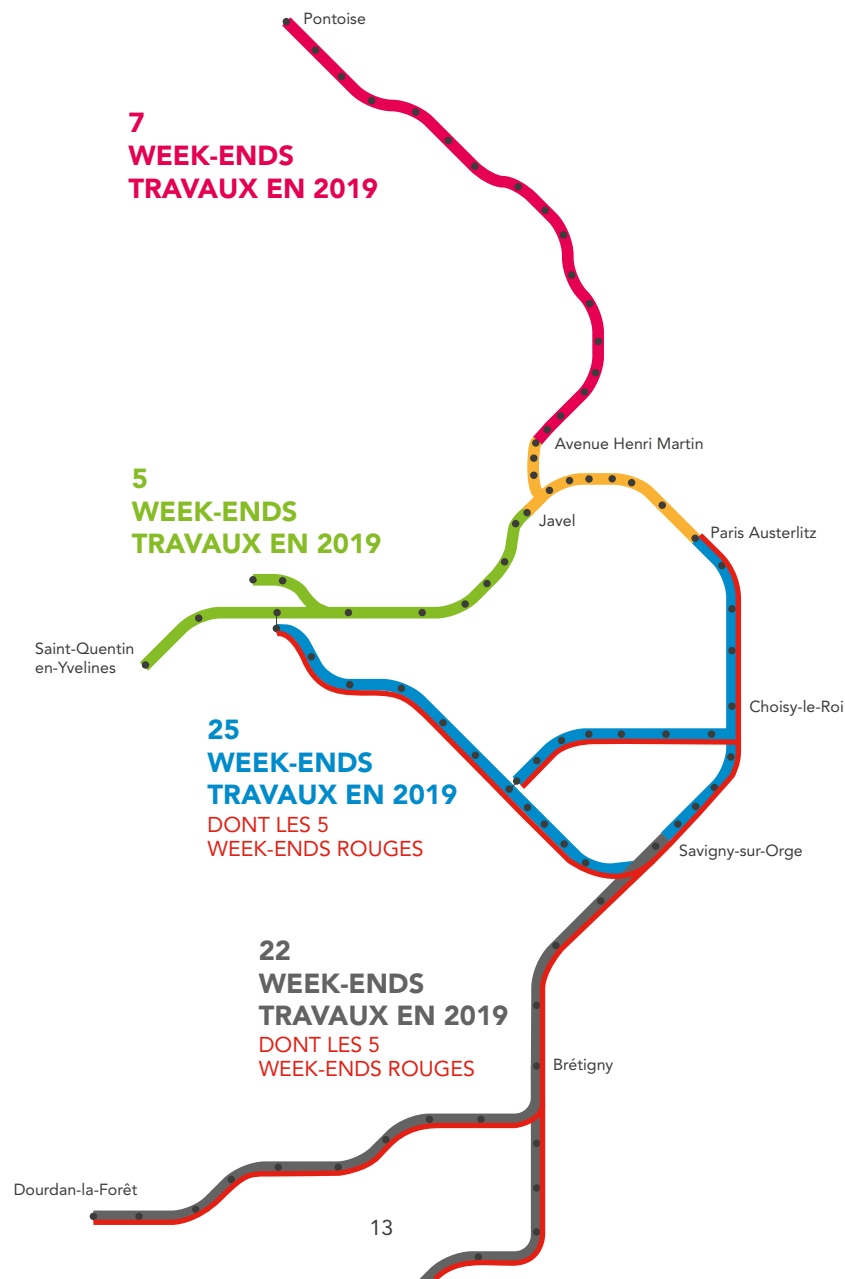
Pontoise

7
WEEK-ENDS
TRAVAUX EN 2019

Avenue Henri Martin

5
WEEK-ENDS
TRAVAUX EN 2019

Javel

Paris Austerlitz

Saint-Quentin en-Yvelines

Choisy-le-Roi

25
WEEK-ENDS
TRAVAUX EN 2019
DONT LES 5
WEEK-ENDS ROUGES

Savigny-sur-Orge

22
WEEK-ENDS
TRAVAUX EN 2019
DONT LES 5
WEEK-ENDS ROUGES

Brétigny

Dourdan-la-Forêt

13